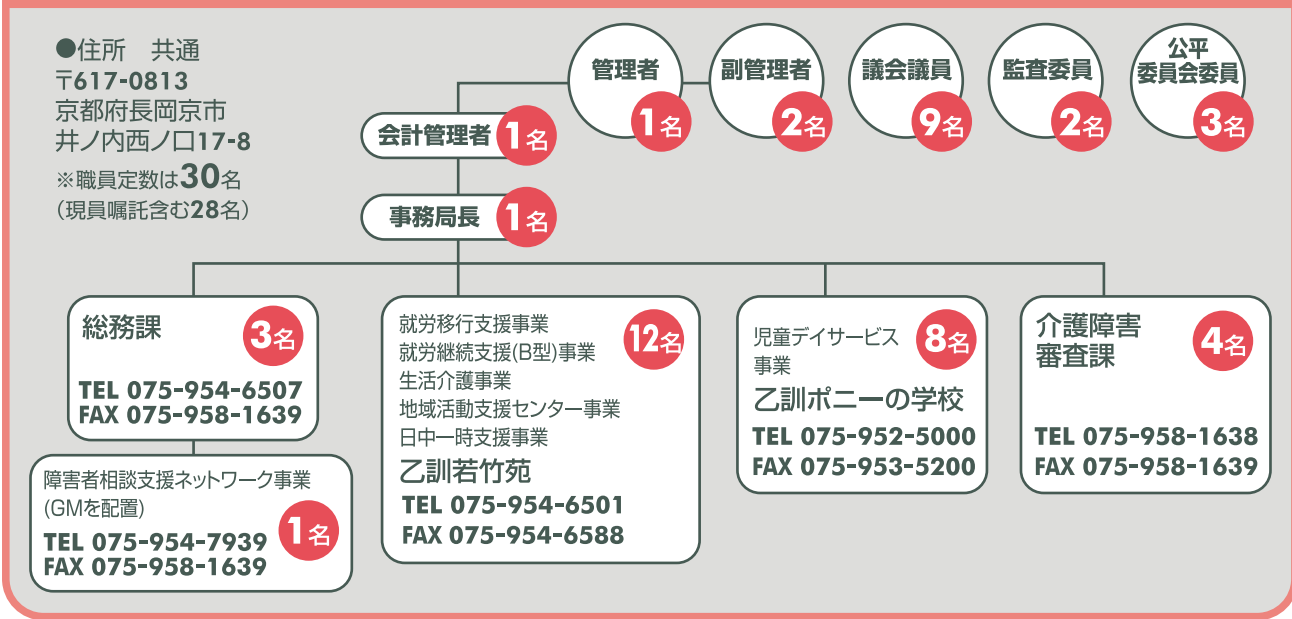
●住所　共通
〒617-0813
京都府長岡京市
井ノ内西ノ口17-8
※職員定数は30名
（現員嘱託含む28名）

管理者 1名

副管理者 2名

議会議員 9名

監査委員 2名

公平委員会委員 3名

会計管理者 1名

事務局長 1名

総務課 3名
TEL 075-954-6507
FAX 075-958-1639

障害者相談支援ネットワーク事業
(GMを配置) 1名
TEL 075-954-7939
FAX 075-958-1639

就労移行支援事業
就労継続支援(B型)事業
生活介護事業
地域活動支援センター事業
日中一時支援事業 12名
乙訓若竹苑
TEL 075-954-6501
FAX 075-954-6588

児童デイサービス事業 8名
乙訓ポニーの学校
TEL 075-952-5000
FAX 075-953-5200

介護障害審査課 4名
TEL 075-958-1638
FAX 075-958-1639